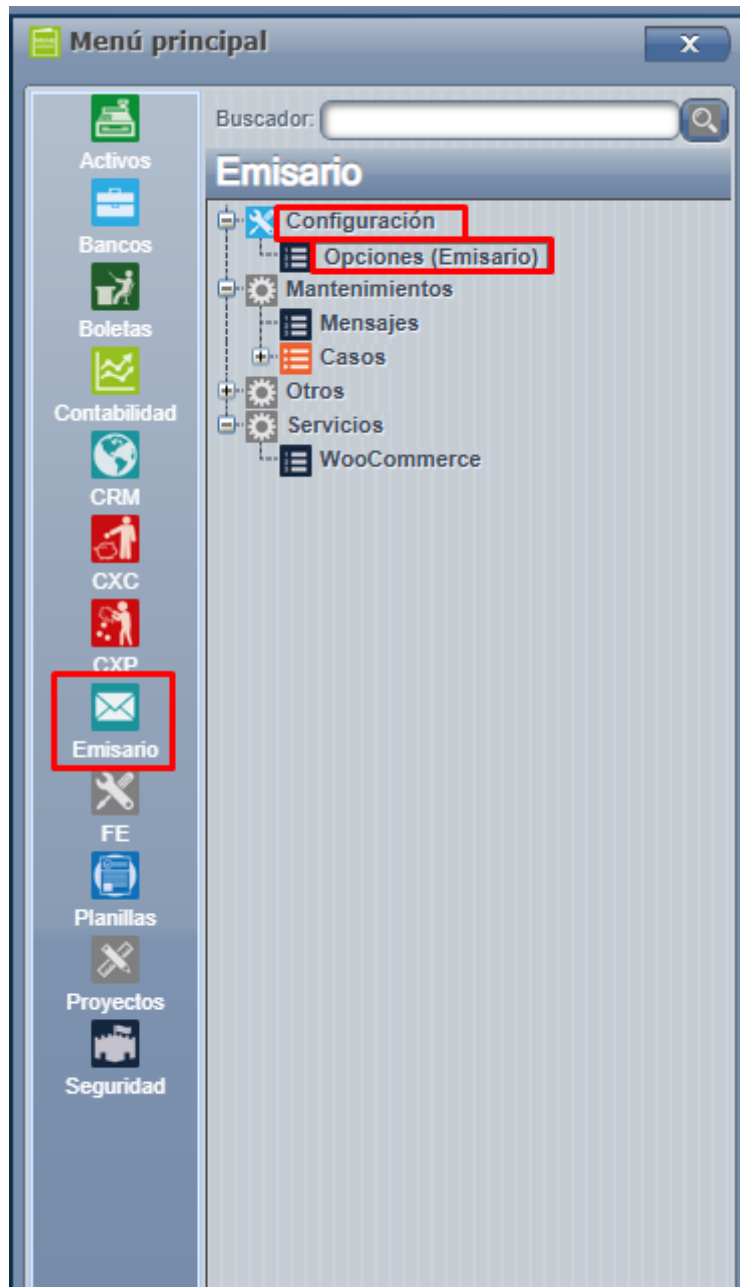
Menú principal

x

Activos
Bancos
Boletas
Contabilidad
CRM
CXC
CXP
Emisario
FE
Planillas
Proyectos
Seguridad

Buscador:

Emisario

Configuración
Opciones (Emisario)
Mantenimientos
Mensajes
Casos
Otros
Servicios
WooCommerce